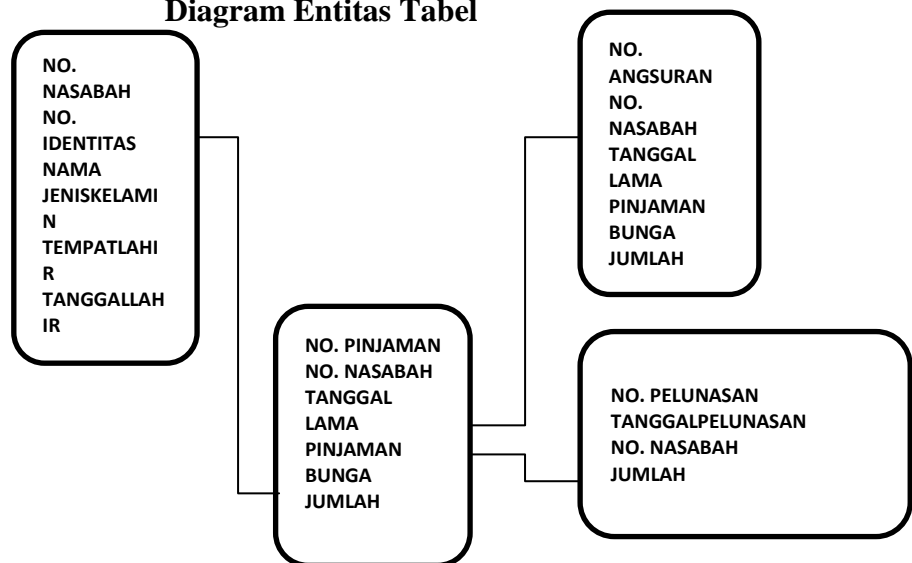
Diagram Entitas Tabel

NO.
NASABAH
NO.
IDENTITAS
NAMA
JENISKELAMIN
TEMPATLAHIR
TANGGALLAHIR

NO.
ANGSURAN
NO.
NASABAH
TANGGAL
LAMA
PINJAMAN
BUNGA
JUMLAH

NO. PINJAMAN
NO. NASABAH
TANGGAL
LAMA
PINJAMAN
BUNGA
JUMLAH

NO. PELUNASAN
TANGGALPELUNASAN
NO. NASABAH
JUMLAH